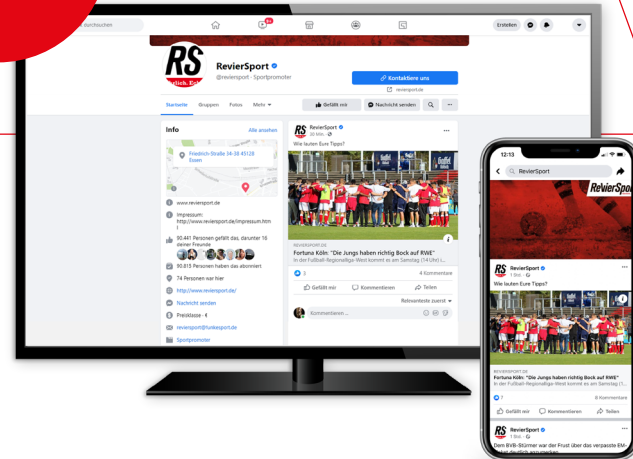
durchsuchen

9+

Erstellen

RS

RevierSport
@reviersport · Sportpromoter

Kontaktiere uns

reviersport.de

Startseite Gruppen Fotos Mehr

Gefällt mir Nachricht senden

Info
Alle ansehen

Friedrich-Straße 34-38 45128 Essen

www.reviersport.de

Impressum: http://www.reviersport.de/impressum.html

90.441 Personen gefällt das, darunter 16 deiner Freunde

90.815 Personen haben das abonniert.

74 Personen war hier

http://www.reviersport.de/

Nachricht senden

Preisklasse · €

reviersport@funkesport.de

Sportpromoter

RevierSport
20 Min. ·
Wie lauten Eure Tipps?

REVIERSPORT.DE
Fortuna Köln: "Die Jungs haben richtig Bock auf RWE"
In der Fußball-Regionalliga West kommt es am Samstag (14 Uhr) i...

3
4 Kommentare

Gefällt mir Kommentieren Teilen

Relevanteste zuerst

Kommentieren...

12:13

RevierSport

RevierSport

RevierSport
1 Std. ·
Wie lauten Eure Tipps?

REVIERSPORT.DE
Fortuna Köln: "Die Jungs haben richtig Bock auf RWE"
In der Fußball-Regionalliga West kommt es am Samstag (1...

7
6 Kommentare

Gefällt mir Kommentieren Teilen

RevierSport
1 Std. ·
Dem BVB-Stürmer war der Frust über das verpasste EM-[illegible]